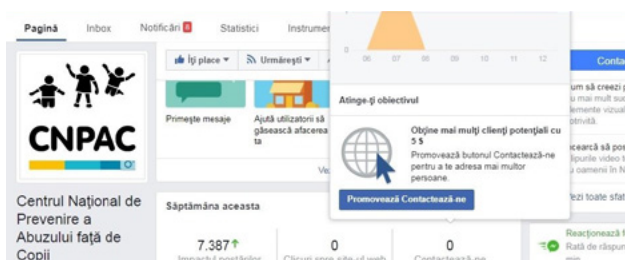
Pagină Inbox Notificări 8 Statistici Instrumen

Îți place ▾ Urmărești ▾

Primește mesaje

Ajută utilizatorii să găsească afacerea

Ve

0 06 07 08 09 10 11 12

Atinge-ți obiectivul

Obține mai mulți clienți potențiali cu 5 $

Promovează butonul Contactează-ne pentru a te adresa mai multor persoane.

Promovează Contactează-ne

Conta

um să creezi
i mai mult su
lemente vizua
otrivită.

ncarcă să cre
ublicі video t
u oamenii în N

Fii toate sfat

CNPAC

Centrul Național de Prevenire a Abuzului față de Copii

Săptămâna aceasta

7.387
Impactul postărilor

0
Clicuri spre site-ul web

0
Contactează-ne

Reacționează
Rată de răspun